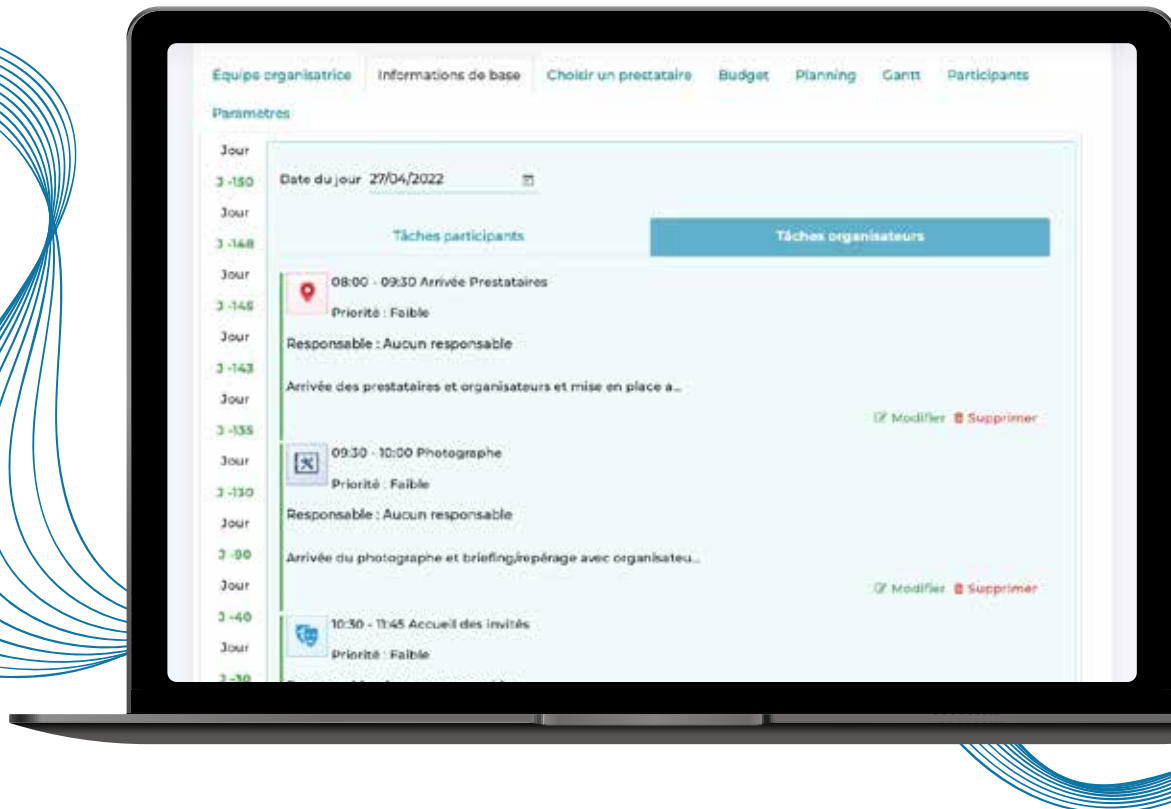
Équipe organisatrice Informations de base Choisir un prestataire Budget Planning Gantt Participants

Paramètres

Jour
J -150
Jour
J -148
Jour
J -146
Jour
J -143
Jour
J -135
Jour
J -130
Jour
J -90
Jour
J -40
Jour
J -30

Date du jour 27/04/2022

Tâches participants Tâches organisateurs

08:00 - 09:30 Arrivée Prestataires
Priorité : Faible
Responsable : Aucun responsable
Arrivée des prestataires et organisateurs et mise en place a...
Modifier Supprimer

09:30 - 10:00 Photographe
Priorité : Faible
Responsable : Aucun responsable
Arrivée du photographe et briefing/repérage avec organisateu...
Modifier Supprimer

10:30 - 11:45 Accueil des invités
Priorité : Faible